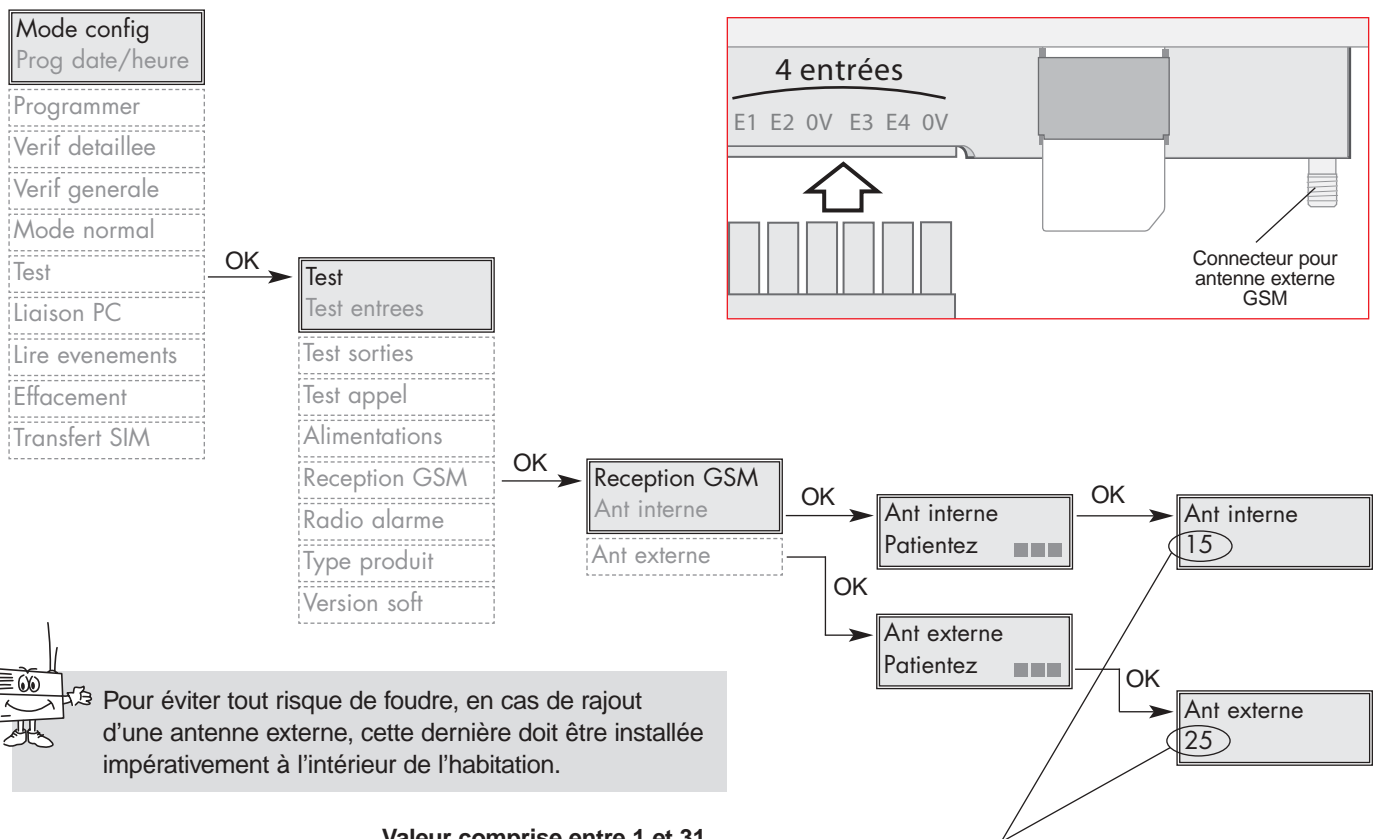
Mode config
Prog date/heure
Programmer
Verif detaillee
Verif generale
Mode normal
Test
Liaison PC
Lire evenements
Effacement
Transfert SIM

OK

Test
Test entrees
Test sorties
Test appel
Alimentations
Reception GSM
Radio alarme
Type produit
Version soft

OK

Reception GSM
Ant interne
Ant externe

OK

Ant interne
Patientez

OK

Ant interne
15

OK

Ant externe
Patientez

OK

Ant externe
25

4 entrées
E1 E2 0V E3 E4 0V

Connecteur pour antenne externe GSM

Pour éviter tout risque de foudre, en cas de rajout d'une antenne externe, cette dernière doit être installée impérativement à l'intérieur de l'habitation.

Valeur comprise entre 1 et 31